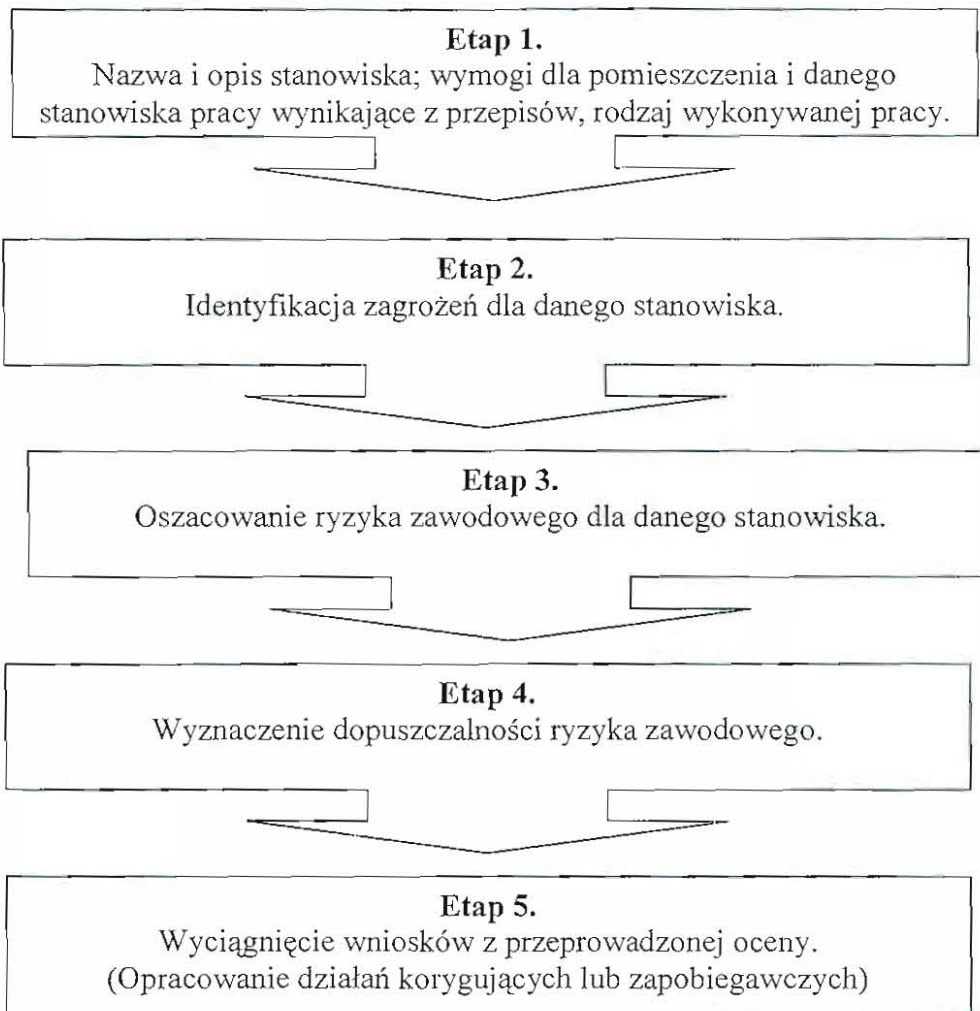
**Etap 1.**
Nazwa i opis stanowiska; wymogi dla pomieszczenia i danego stanowiska pracy wynikające z przepisów, rodzaj wykonywanej pracy.

**Etap 2.**
Identyfikacja zagrożeń dla danego stanowiska.

**Etap 3.**
Oszacowanie ryzyka zawodowego dla danego stanowiska.

**Etap 4.**
Wyznaczenie dopuszczalności ryzyka zawodowego.

**Etap 5.**
Wyciągnięcie wniosków z przeprowadzonej oceny.
(Opracowanie działań korygujących lub zapobiegawczych)